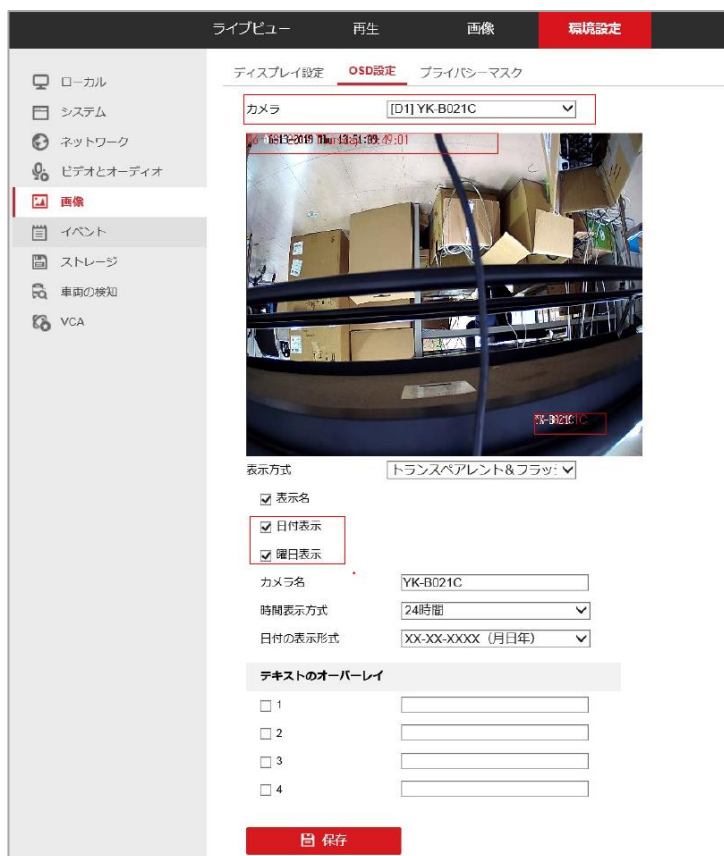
ライブビュー
再生
画像
環境設定

ローカル
システム
ネットワーク
ビデオとオーディオ
画像
イベント
ストレージ
車両の検知
VCA

ディスプレイ設定
OSD設定
プライバシーマスク

カメラ
[D1] YK-B021C

06-05-2019 Thu 13:51:09 49:01

YK-B021C

表示方式
トランスペアレント&フラッシ

☑ 表示名
☑ 日付表示
☑ 曜日表示

カメラ名
YK-B021C
時間表示方式
24時間
日付の表示形式
XX-XX-XXXX（月日年）

テキストのオーバーレイ
☐ 1
☐ 2
☐ 3
☐ 4

保存